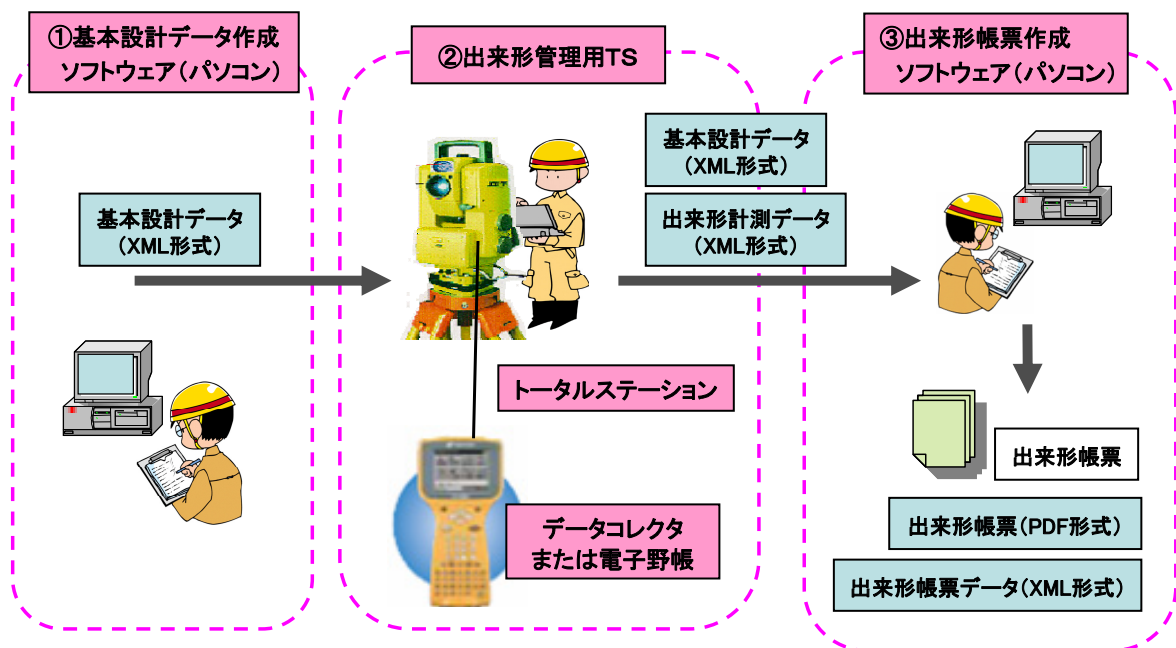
①基本設計データ作成ソフトウェア（パソコン）

基本設計データ（XML形式）

②出来形管理用TS

トータルステーション

データコレクタまたは電子野帳

基本設計データ（XML形式）

出来形計測データ（XML形式）

③出来形帳票作成ソフトウェア（パソコン）

出来形帳票

出来形帳票（PDF形式）

出来形帳票データ（XML形式）